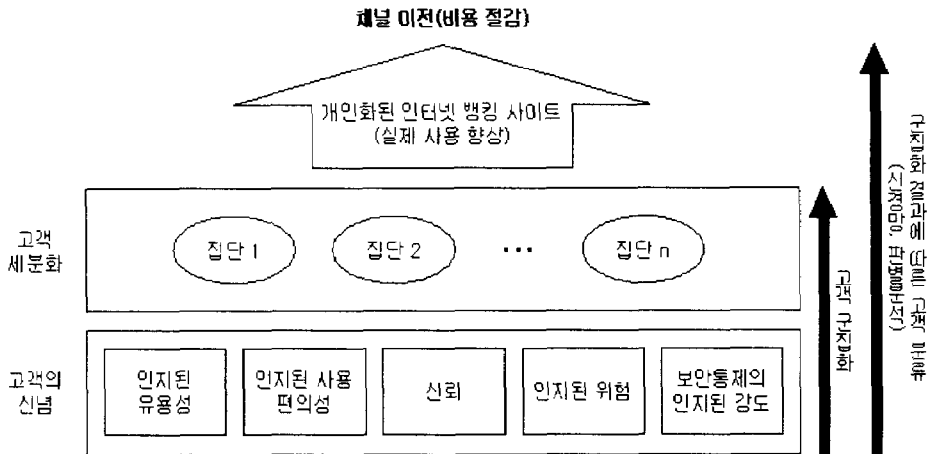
채널 이전(비용 절감)

개인화된 인터넷 뱅킹 사이트
(실제 사용 향상)

고객 세분화

집단 1

집단 2

...

집단 n

고객의 신념

인지된 유용성

인지된 사용 편의성

신뢰

인지된 위험

보안통제의 인지된 강도

고객 군집화

군집화 결과에 따른 고객 분류
(신경망, 판별분석)